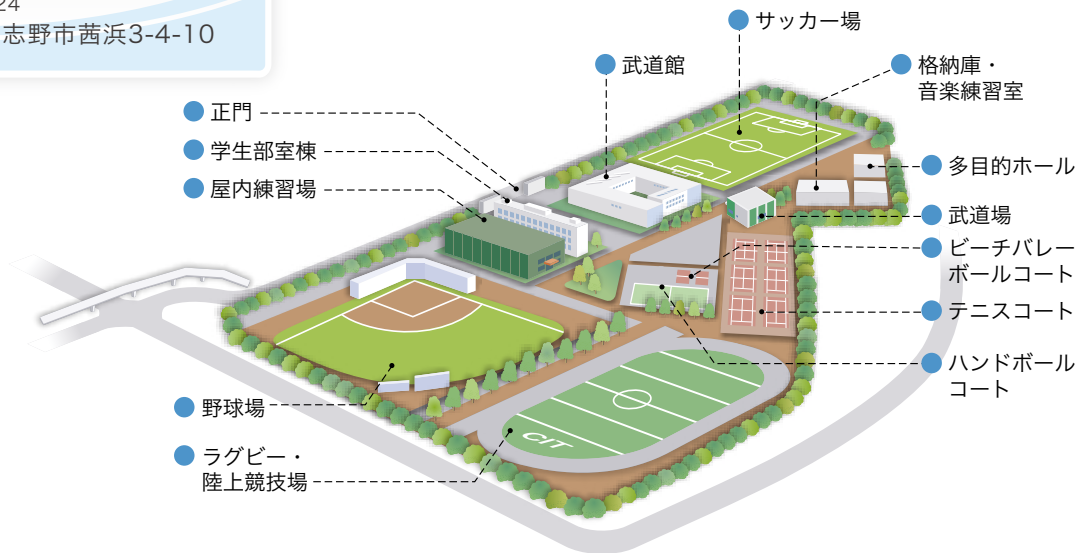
24
志野市茜浜3-4-10

サッカー場

武道館

格納庫・
音楽練習室

正門

学生部室棟

屋内練習場

多目的ホール

武道場

ビーチバレー
ボールコート

テニスコート

ハンドボール
コート

野球場

ラグビー・
陸上競技場

CIT